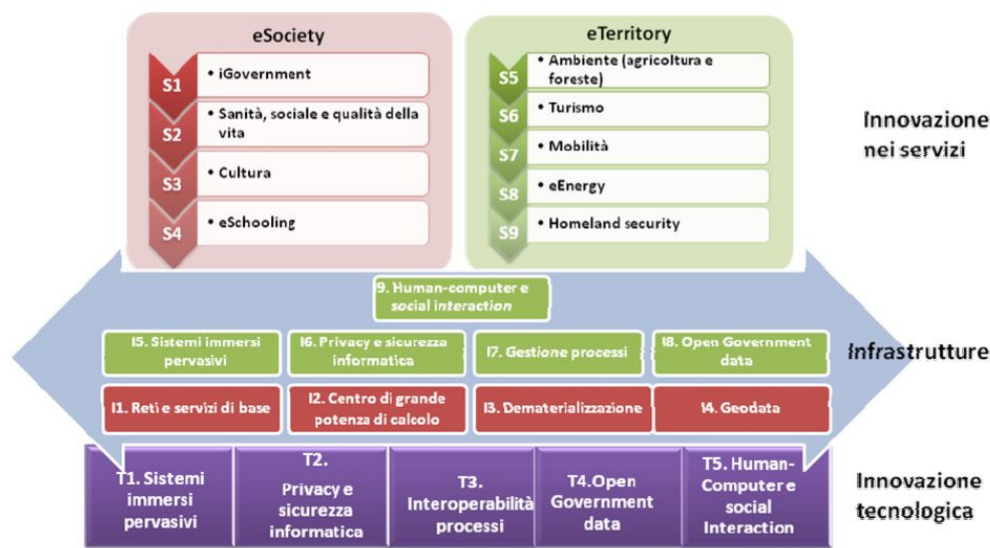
eSociety

S1 • iGovernment

S2 • Sanità, sociale e qualità della vita

S3 • Cultura

S4 • eSchooling

eTerritory

S5 • Ambiente (agricoltura e foreste)

S6 • Turismo

S7 • Mobilità

S8 • eEnergy

S9 • Homeland security

Innovazione nei servizi

I9. Human-computer e social interaction

I5. Sistemi immersi pervasivi

I6. Privacy e sicurezza informatica

I7. Gestione processi

I8. Open Government data

Infrastrutture

I1. Reti e servizi di base

I2. Centro di grande potenza di calcolo

I3. Dematerializzazione

I4. Geodata

T1. Sistemi immersi pervasivi

T2. Privacy e sicurezza informatica

T3. Interoperabilità processi

T4. Open Government data

T5. Human-Computer e social Interaction

Innovazione tecnologica